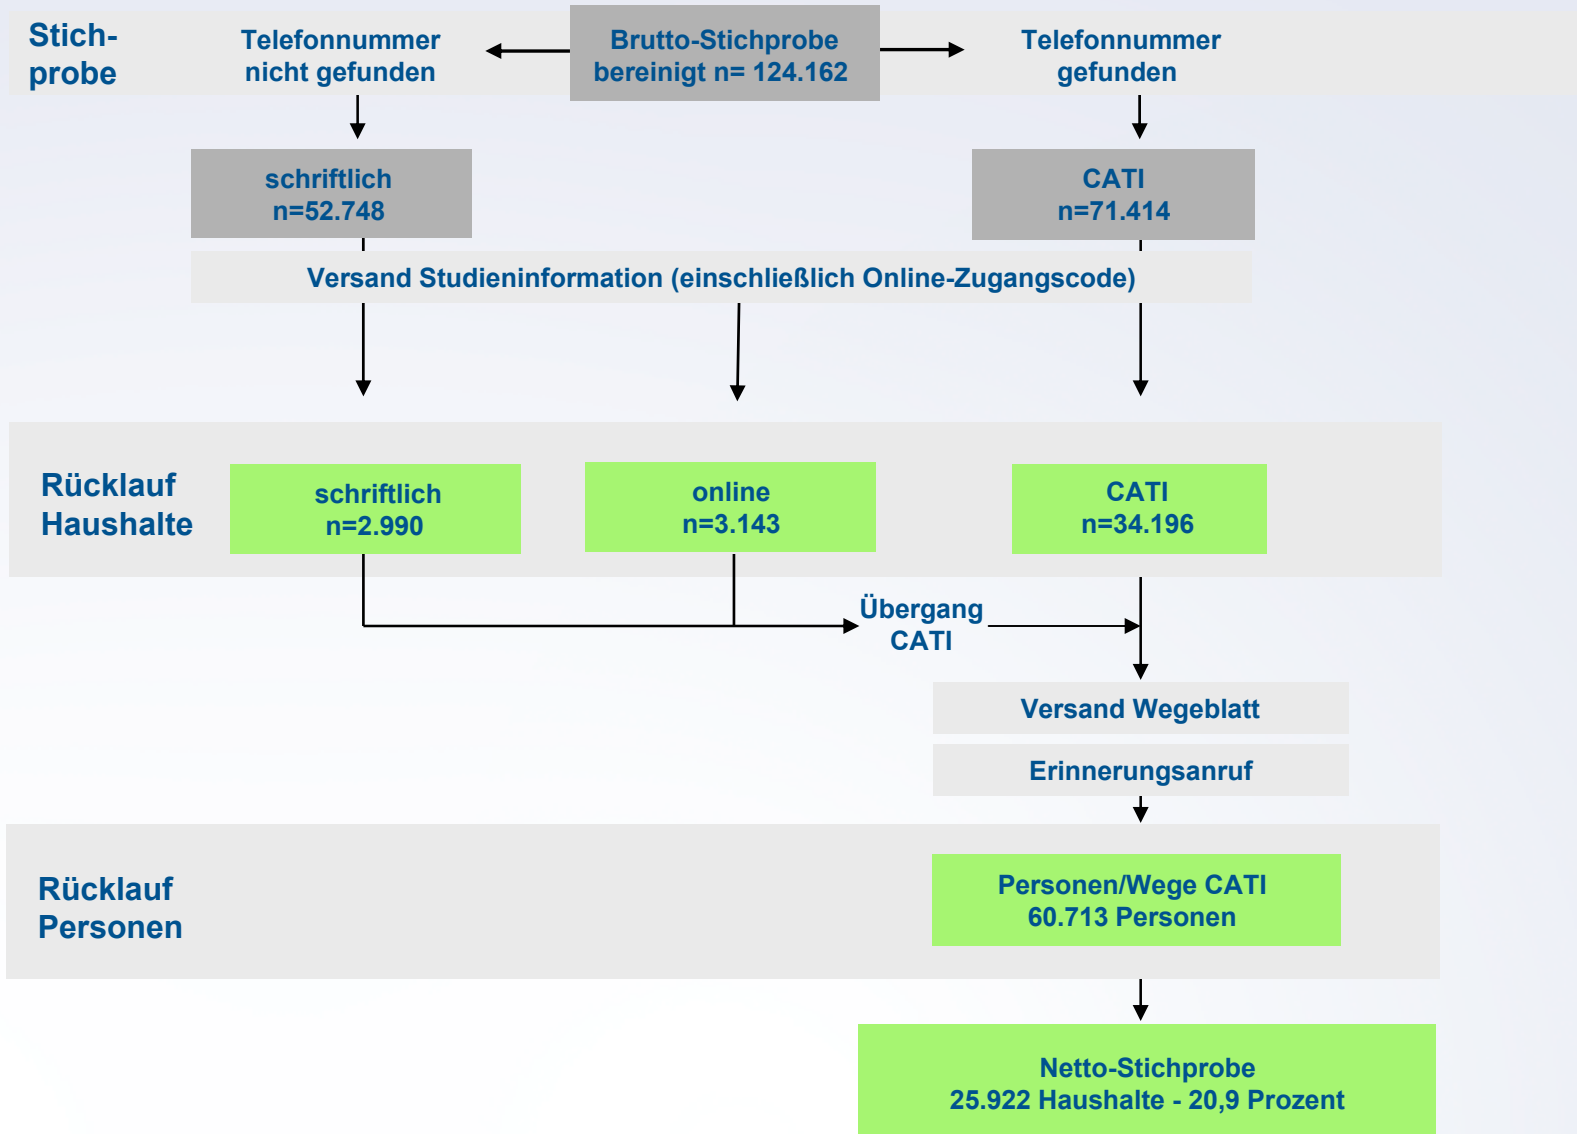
Stichprobe

Telefonnummer nicht gefunden

Brutto-Stichprobe bereinigt n= 124.162

Telefonnummer gefunden

schriftlich n=52.748

CATI n=71.414

Versand Studieninformation (einschließlich Online-Zugangscode)

Rücklauf Haushalte

schriftlich n=2.990

online n=3.143

CATI n=34.196

Übergang CATI

Versand Wegeblatt

Erinnerungsanruf

Rücklauf Personen

Personen/Wege CATI 60.713 Personen

Netto-Stichprobe 25.922 Haushalte - 20,9 Prozent